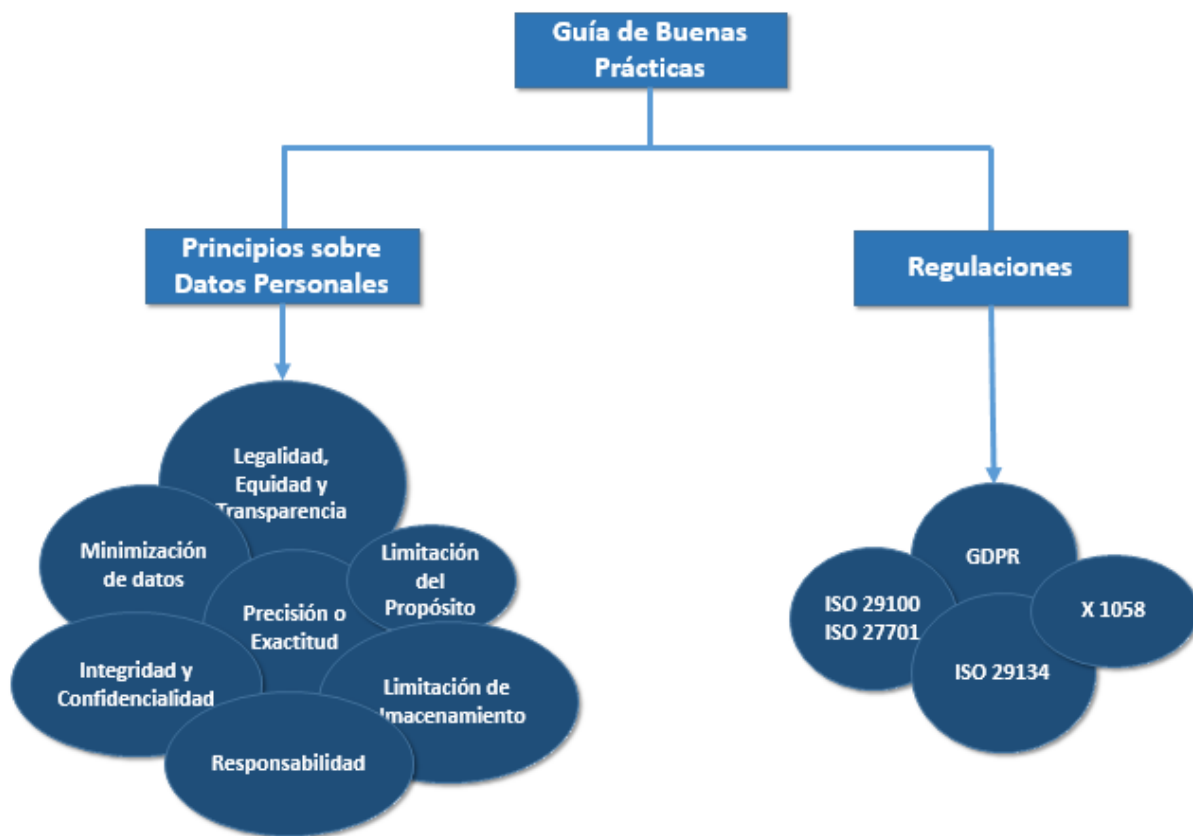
Guía de Buenas Prácticas

Principios sobre Datos Personales

Regulaciones

Legalidad, Equidad y Transparencia

Minimización de datos

Limitación del Propósito

Precisión o Exactitud

Integridad y Confidencialidad

Limitación de Almacenamiento

Responsabilidad

GDPR

ISO 29100
ISO 27701

X 1058

ISO 29134